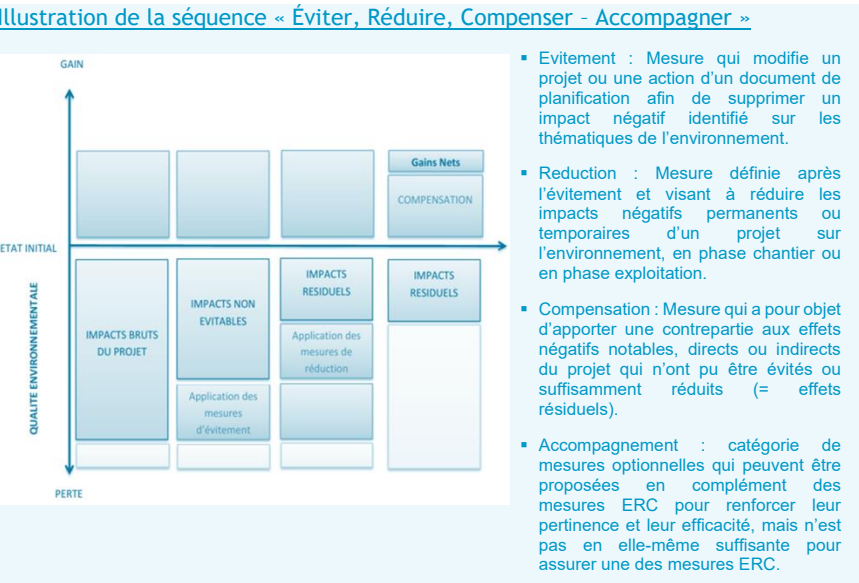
Illustration de la séquence « Éviter, Réduire, Compenser – Accompagner »

GAIN

ETAT INITIAL

QUALITE ENVIRONNEMENTALE

PERTE

Gains Nets

COMPENSATION

IMPACTS BRUTS DU PROJET

IMPACTS NON EVITABLES

Application des mesures d'évitement

IMPACTS RESIDUELS

Application des mesures de réduction

IMPACTS RESIDUELS

▪ Evitement : Mesure qui modifie un projet ou une action d'un document de planification afin de supprimer un impact négatif identifié sur les thématiques de l'environnement.

▪ Reduction : Mesure définie après l'évitement et visant à réduire les impacts négatifs permanents ou temporaires d'un projet sur l'environnement, en phase chantier ou en phase exploitation.

▪ Compensation : Mesure qui a pour objet d'apporter une contrepartie aux effets négatifs notables, directs ou indirects du projet qui n'ont pu être évités ou suffisamment réduits (= effets résiduels).

▪ Accompagnement : catégorie de mesures optionnelles qui peuvent être proposées en complément des mesures ERC pour renforcer leur pertinence et leur efficacité, mais n'est pas en elle-même suffisante pour assurer une des mesures ERC.